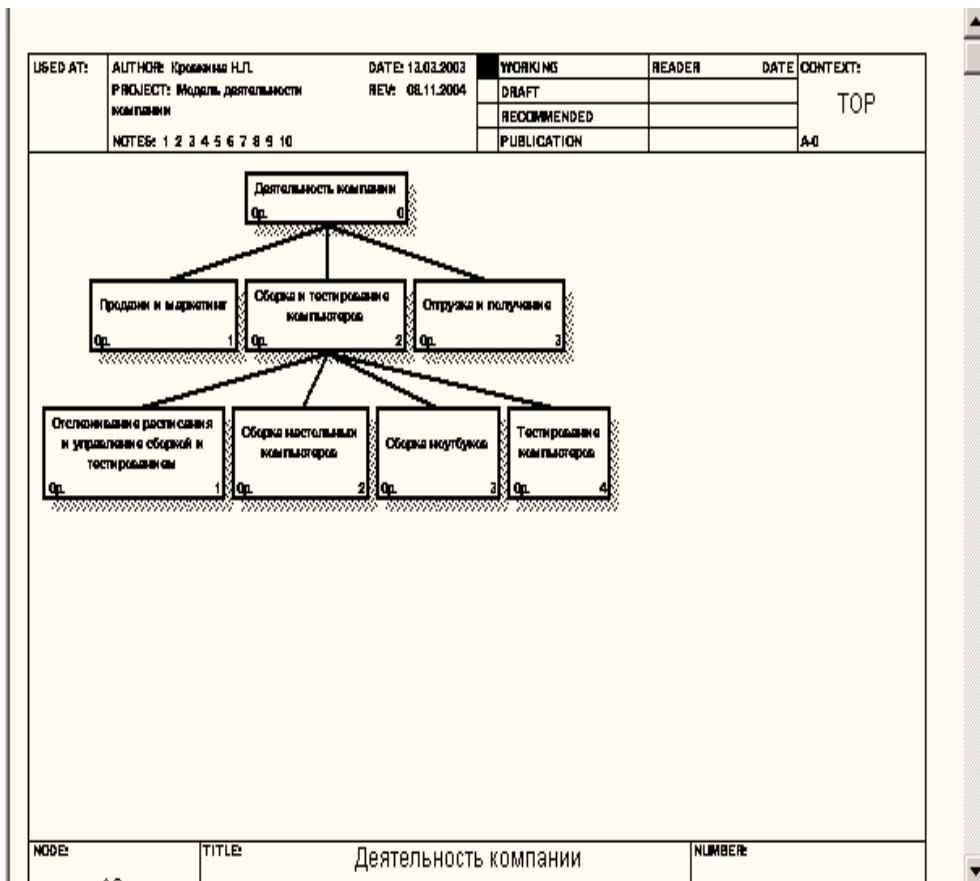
| USED AT: | AUTHOR: Кровкина Н.П. | DATE: 13.02.2003 | WORKING | READER | DATE | CONTEXT: |
|---|---|---|---|---|---|---|
| | PROJECT: Модель деятельности компании | REV: 08.11.2004 | DRAFT | | | TOP |
| | | | RECOMMENDED | | | |
| | NOTES: 1 2 3 4 5 6 7 8 9 10 | | PUBLICATION | | | A-0 |

Деятельность компании
0р. 0

Продажи и маркетинг
0р. 1

Сборка и тестирование компьютеров
0р. 2

Отгрузка и получение
0р. 3

Отслеживание расписания и управление сборкой и тестированием
0р. 1

Сборка настольных компьютеров
0р. 2

Сборка ноутбуков
0р. 3

Тестирование компьютеров
0р. 4

| NODE: | TITLE: Деятельность компании | NUMBER: |
|---|---|---|
| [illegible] | | |